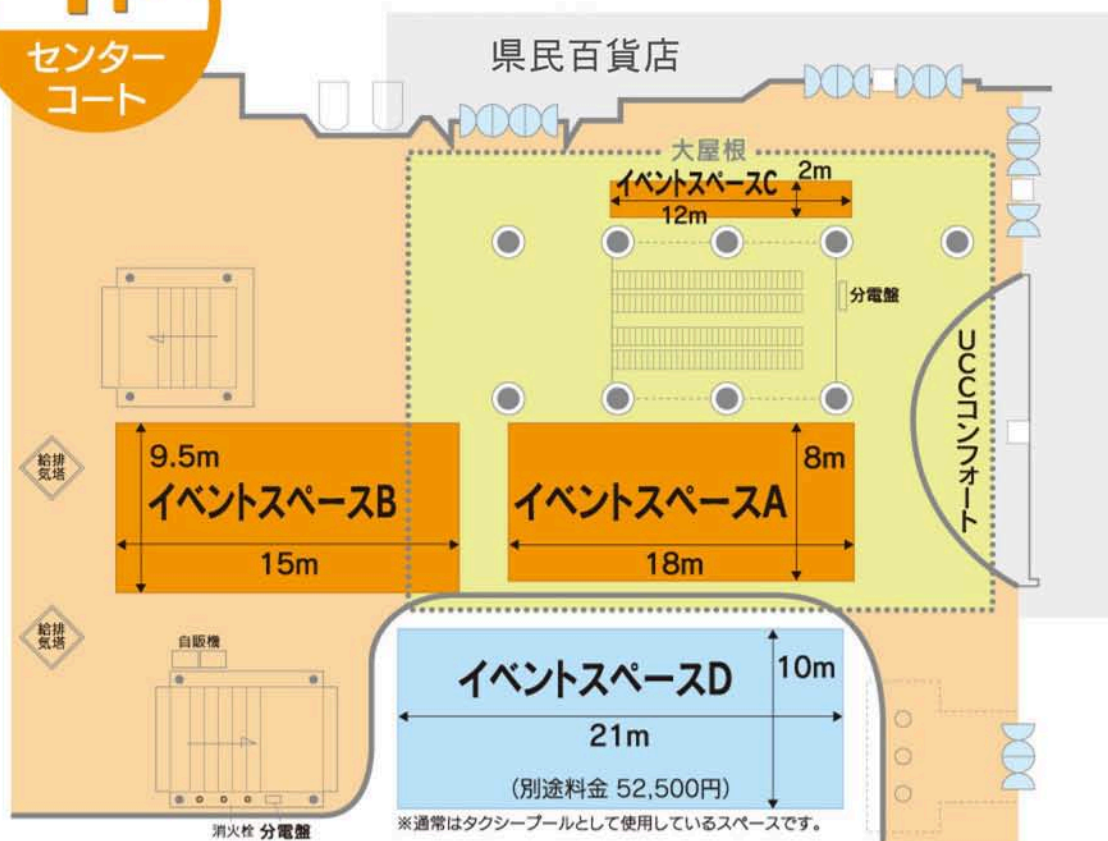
センターコート

県民百貨店

大屋根

イベントスペースC
2m
12m

分電盤

UCCコンフォート

給排気塔

9.5m
イベントスペースB
15m

イベントスペースA
8m
18m

給排気塔

自販機

イベントスペースD
10m
21m
(別途料金 52,500円)

消火栓 分電盤

※通常はタクシープールとして使用しているスペースです。